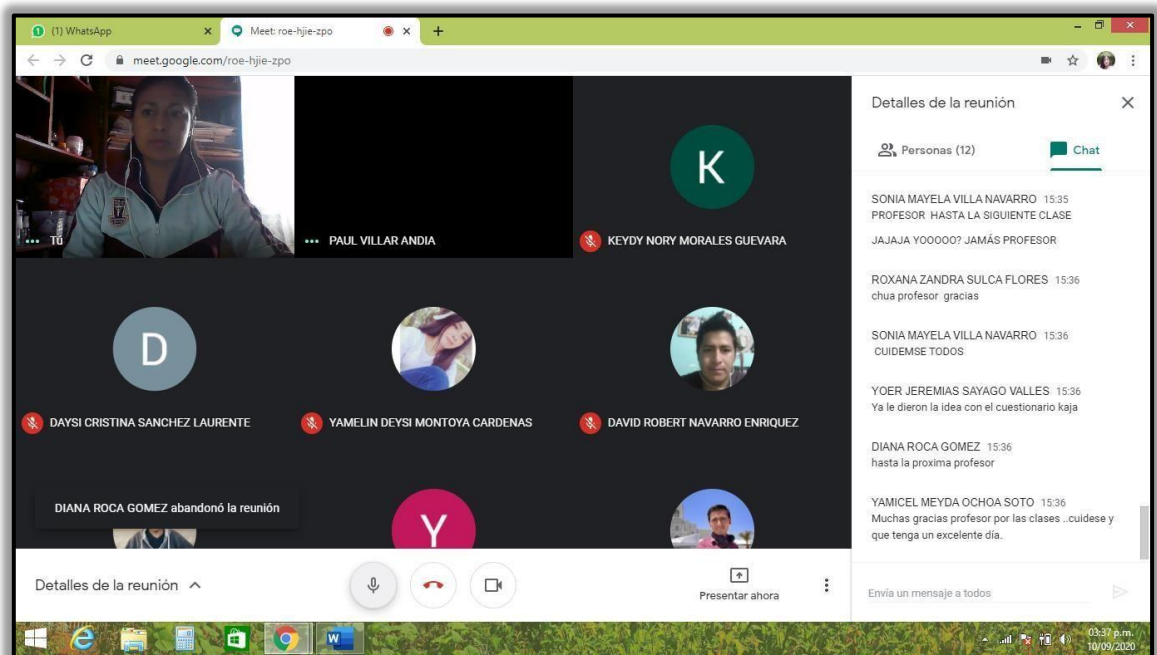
(1) WhatsApp

Meet: roe-hjie-zpo

meet.google.com/roe-hjie-zpo

Tú

PAUL VILLAR ANDIA

K

KEYDY NORY MORALES GUEVARA

D

DAYSI CRISTINA SANCHEZ LAURENTE

YAMELIN DEYSI MONTOYA CARDENAS

DAVID ROBERT NAVARRO ENRIQUEZ

DIANA ROCA GOMEZ abandonó la reunión

Y

Detalles de la reunión

Presentar ahora

Detalles de la reunión

Personas (12)

Chat

SONIA MAYELA VILLA NAVARRO 15:35
PROFESOR HASTA LA SIGUIENTE CLASE

JAJAJA YOOOOO? JAMÁS PROFESOR

ROXANA ZANDRA SULCA FLORES 15:36
chua profesor gracias

SONIA MAYELA VILLA NAVARRO 15:36
CUIDEMSE TODOS

YOER JEREMIAS SAYAGO VALLES 15:36
Ya le dieron la idea con el cuestionario kaja

DIANA ROCA GOMEZ 15:36
hasta la proxima profesor

YAMICEL MEYDA OCHOA SOTO 15:36
Muchas gracias profesor por las clases ..cuidese y que tenga un excelente día.

Envía un mensaje a todos

03:37 p.m.
10/09/2020